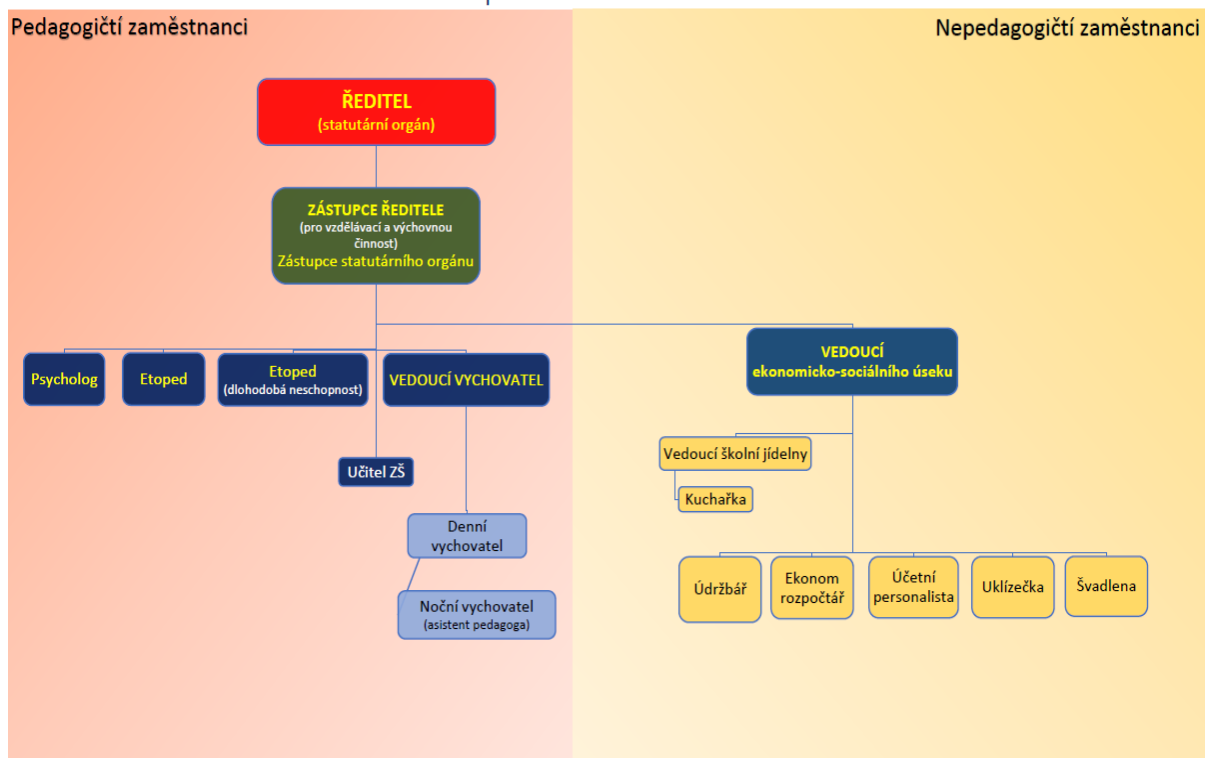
Pedagogičtí zaměstnanci

Nepedagogičtí zaměstnanci

ŘEDITEL
(statutární orgán)

ZÁSTUPCE ŘEDITELE
(pro vzdělávací a výchovnou činnost)
Zástupce statutárního orgánu

Psycholog

Etoped

Etoped
(dlohodobá neschopnost)

VEDOUCÍ VYCHOVATEL

Učitel ZŠ

Denní vychovatel

Noční vychovatel
(asistent pedagoga)

VEDOUCÍ
ekonomicko-sociálního úseku

Vedoucí školní jídelny

Kuchařka

Údržbář

Ekonom rozpočtář

Účetní personalista

Uklízečka

Švadlena